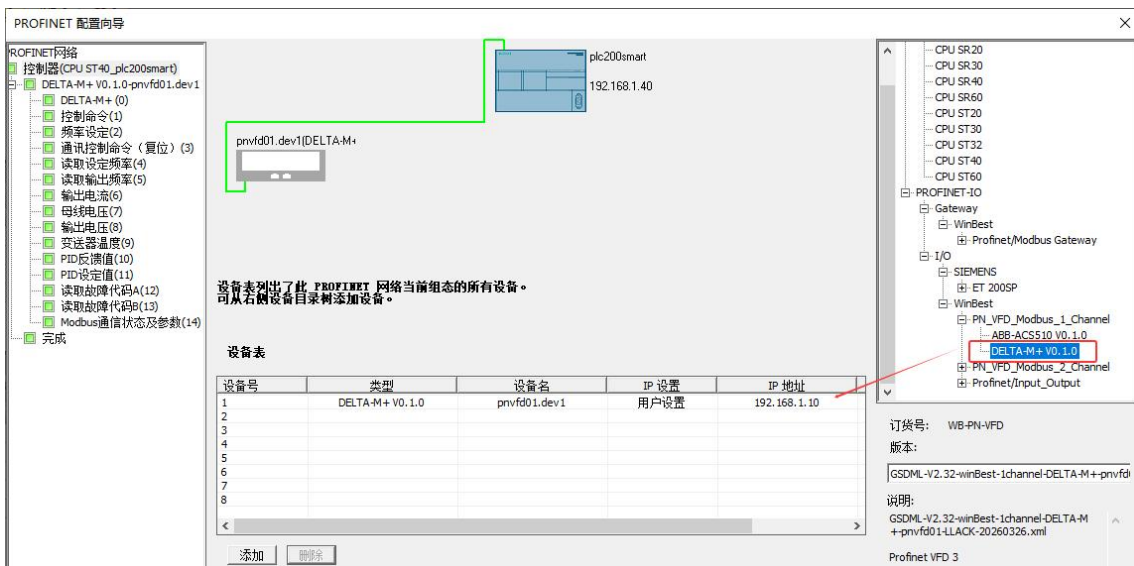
PROFINET 配置向导

ROFINET网络
控制器(CPU ST40_plc200smart)
DELTA-M+ V0.1.0-pnvfd01.dev1
DELTA-M+ (0)
控制命令(1)
频率设定(2)
通讯控制命令（复位）(3)
读取设定频率(4)
读取输出频率(5)
输出电流(6)
母线电压(7)
输出电压(8)
变送器温度(9)
PID反馈值(10)
PID设定值(11)
读取故障代码A(12)
读取故障代码B(13)
Modbus通信状态及参数(14)
完成

plc200smart
192.168.1.40
pnvfd01.dev1(DELTA-M+

设备表列出了此 PROFINET 网络当前组态的所有设备。
可从右侧设备目录树添加设备。

设备表

| 设备号 | 类型 | 设备名 | IP 设置 | IP 地址 |
|---|---|---|---|---|
| 1 | DELTA-M+ V0.1.0 | pnvfd01.dev1 | 用户设置 | 192.168.1.10 |
| 2 | | | | |
| 3 | | | | |
| 4 | | | | |
| 5 | | | | |
| 6 | | | | |
| 7 | | | | |
| 8 | | | | |

添加 删除

CPU SR20
CPU SR30
CPU SR40
CPU SR60
CPU ST20
CPU ST30
CPU ST32
CPU ST40
CPU ST60
PROFINET-IO
Gateway
WinBest
Profinet/Modbus Gateway
I/O
SIEMENS
ET 200SP
WinBest
PN_VFD_Modbus_1_Channel
ABB-ACS510 V0.1.0
DELTA-M+ V0.1.0
PN_VFD_Modbus_2_Channel
Profinet/Input_Output

订货号: WB-PN-VFD
版本:
GSDML-V2.32-winBest-1channel-DELTA-M+-pnvfd
说明:
GSDML-V2.32-winBest-1channel-DELTA-M+-pnvfd01-LLACK-20260326.xml

Profinet VFD 3